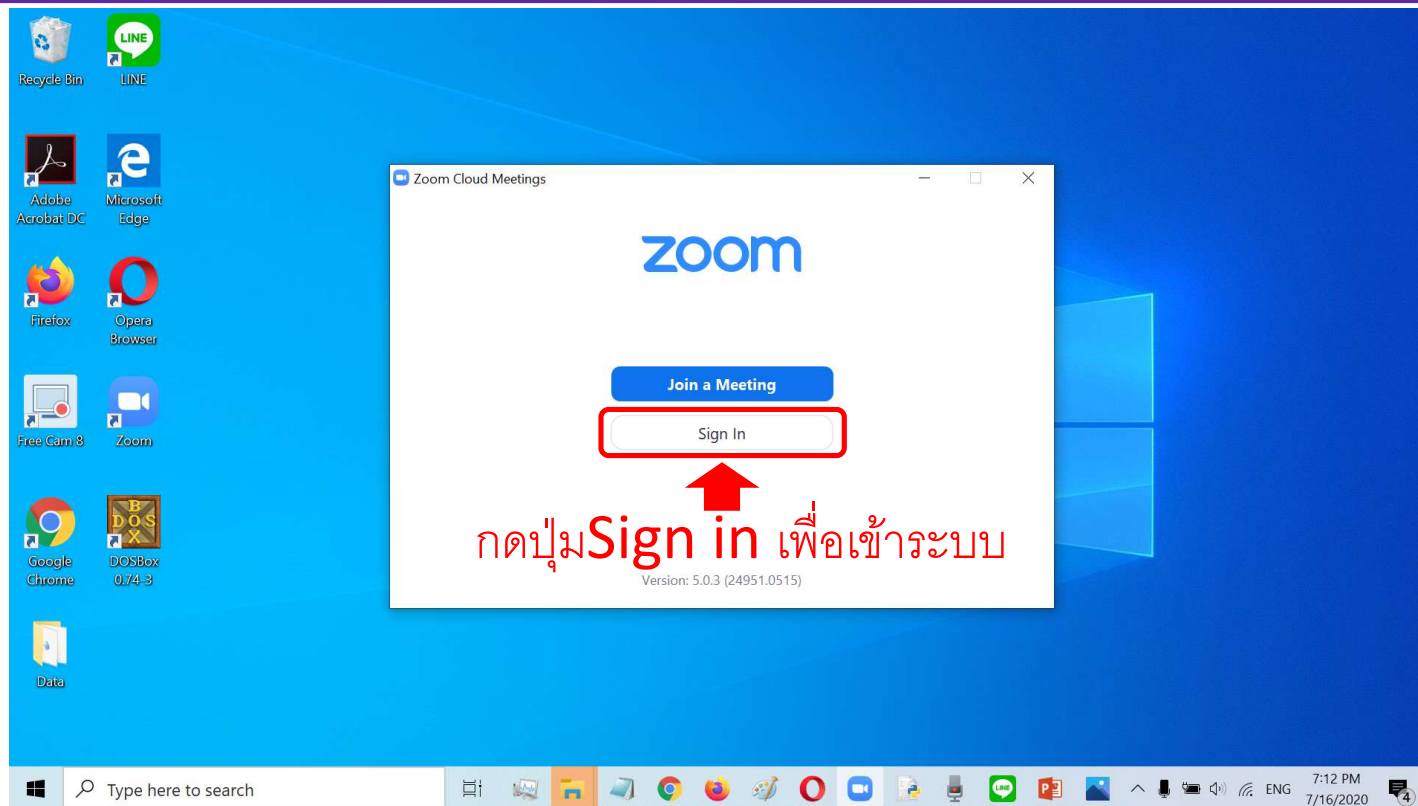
Recycle Bin
LINE
Adobe Acrobat DC
Microsoft Edge
Firefox
Opera Browser
Free Cam 8
Zoom
Google Chrome
DOSBox 0.74-3
Data

Zoom Cloud Meetings

zoom

Join a Meeting
Sign In

กดปุ่มSign in เพื่อเข้าระบบ

Version: 5.0.3 (24951.0515)

Type here to search
ENG
7:12 PM
7/16/2020
4